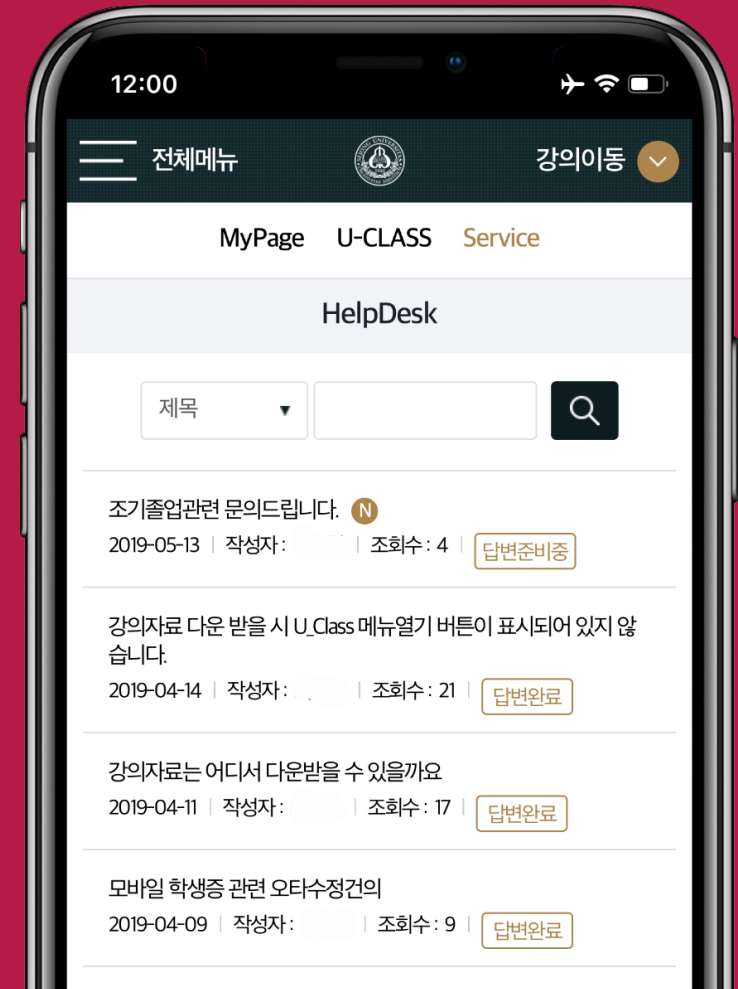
12:00

전체메뉴

강의이동

MyPage U-CLASS Service

HelpDesk

제목

조기졸업관련 문의드립니다. N
2019-05-13 | 작성자 : | 조회수 : 4 | 답변준비중

강의자료 다운 받을 시 U_Class 메뉴열기 버튼이 표시되어 있지 않습니다.
2019-04-14 | 작성자 : | 조회수 : 21 | 답변완료

강의자료는 어디서 다운받을 수 있을까요
2019-04-11 | 작성자 : | 조회수 : 17 | 답변완료

모바일 학생증 관련 오타수정건의
2019-04-09 | 작성자 : | 조회수 : 9 | 답변완료